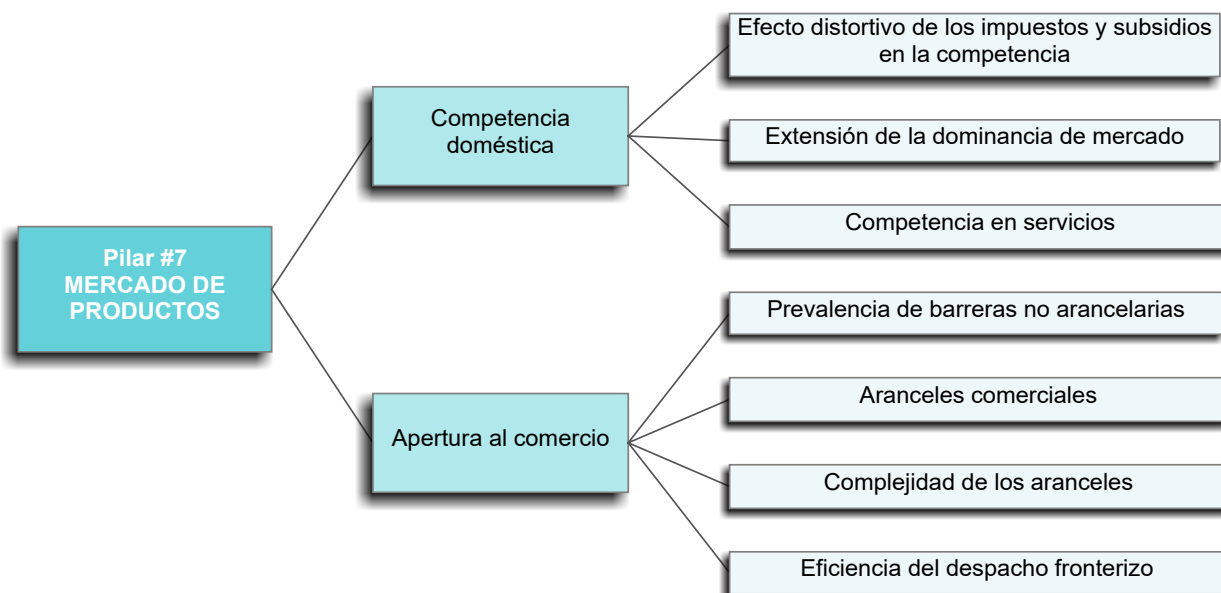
Pilar #7
MERCADO DE PRODUCTOS

Competencia doméstica

Efecto distortivo de los impuestos y subsidios en la competencia

Extensión de la dominancia de mercado

Competencia en servicios

Apertura al comercio

Prevalencia de barreras no arancelarias

Aranceles comerciales

Complejidad de los aranceles

Eficiencia del despacho fronterizo